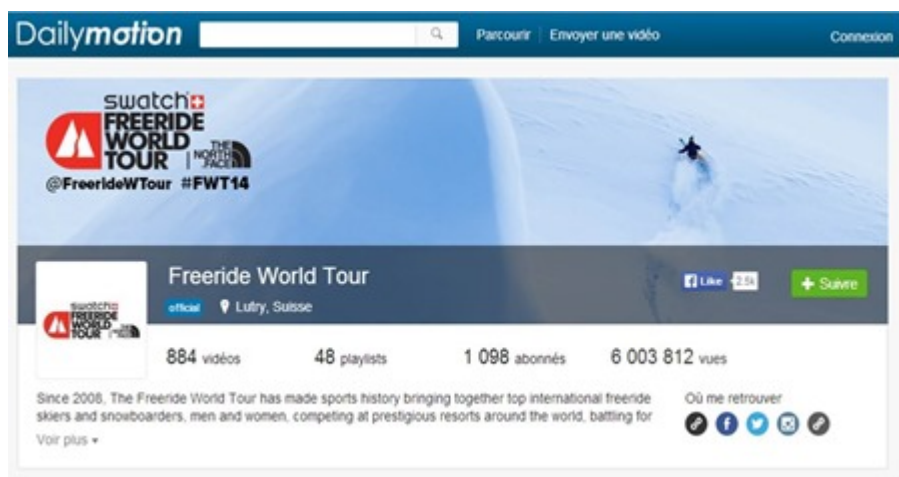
Dailymotion

Parcourir | Envoyer une vidéo

Connexion

swatch
FREERIDE WORLD TOUR
THE NORTH FACE
@FreerideWTour #FWT14

Freeride World Tour

official Lutry, Suisse

Like 2.5k

+ Suivre

swatch
FREERIDE WORLD TOUR

884 vidéos

48 playlists

1 098 abonnés

6 003 812 vues

Since 2008, The Freeride World Tour has made sports history bringing together top international freeride skiers and snowboarders, men and women, competing at prestigious resorts around the world, batting for

Voir plus ▾

Où me retrouver